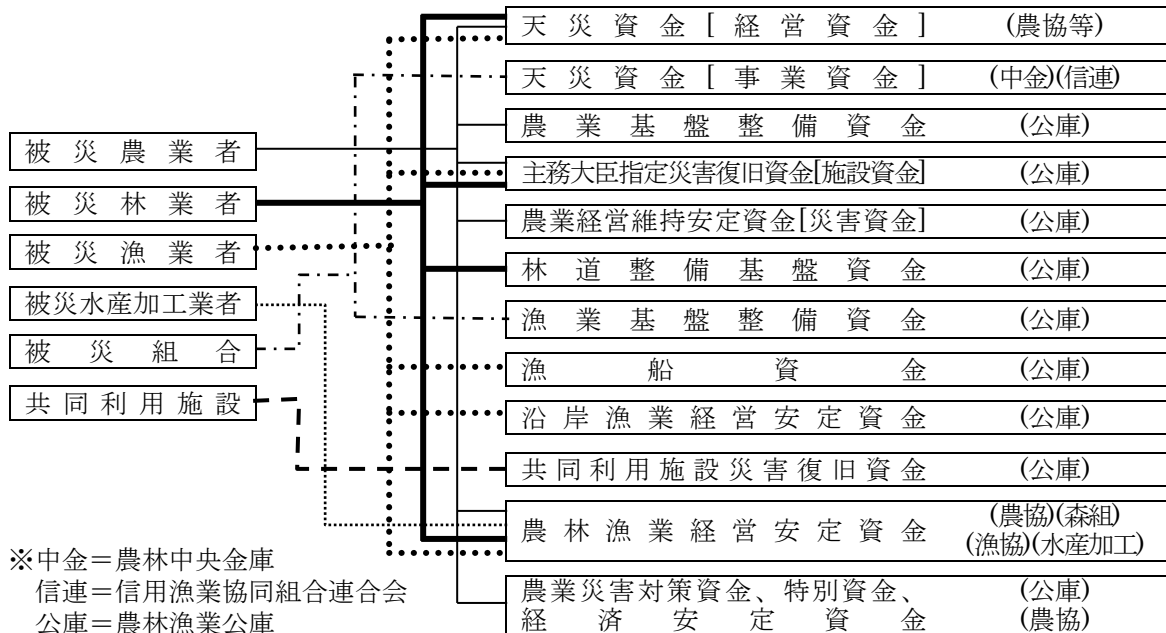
被災農業者
被災林業者
被災漁業者
被災水産加工業者
被災組合
共同利用施設

天災資金［経営資金］ (農協等)
天災資金［事業資金］ (中金)(信連)
農業基盤整備資金 (公庫)
主務大臣指定災害復旧資金[施設資金] (公庫)
農業経営維持安定資金[災害資金] (公庫)
林道整備基盤資金 (公庫)
漁業基盤整備資金 (公庫)
漁船資金 (公庫)
沿岸漁業経営安定資金 (公庫)
共同利用施設災害復旧資金 (公庫)
農林漁業経営安定資金 (農協)(森組) (漁協)(水産加工)
農業災害対策資金、特別資金、経済安定資金 (公庫) (農協)

※中金＝農林中央金庫
信連＝信用漁業協同組合連合会
公庫＝農林漁業公庫